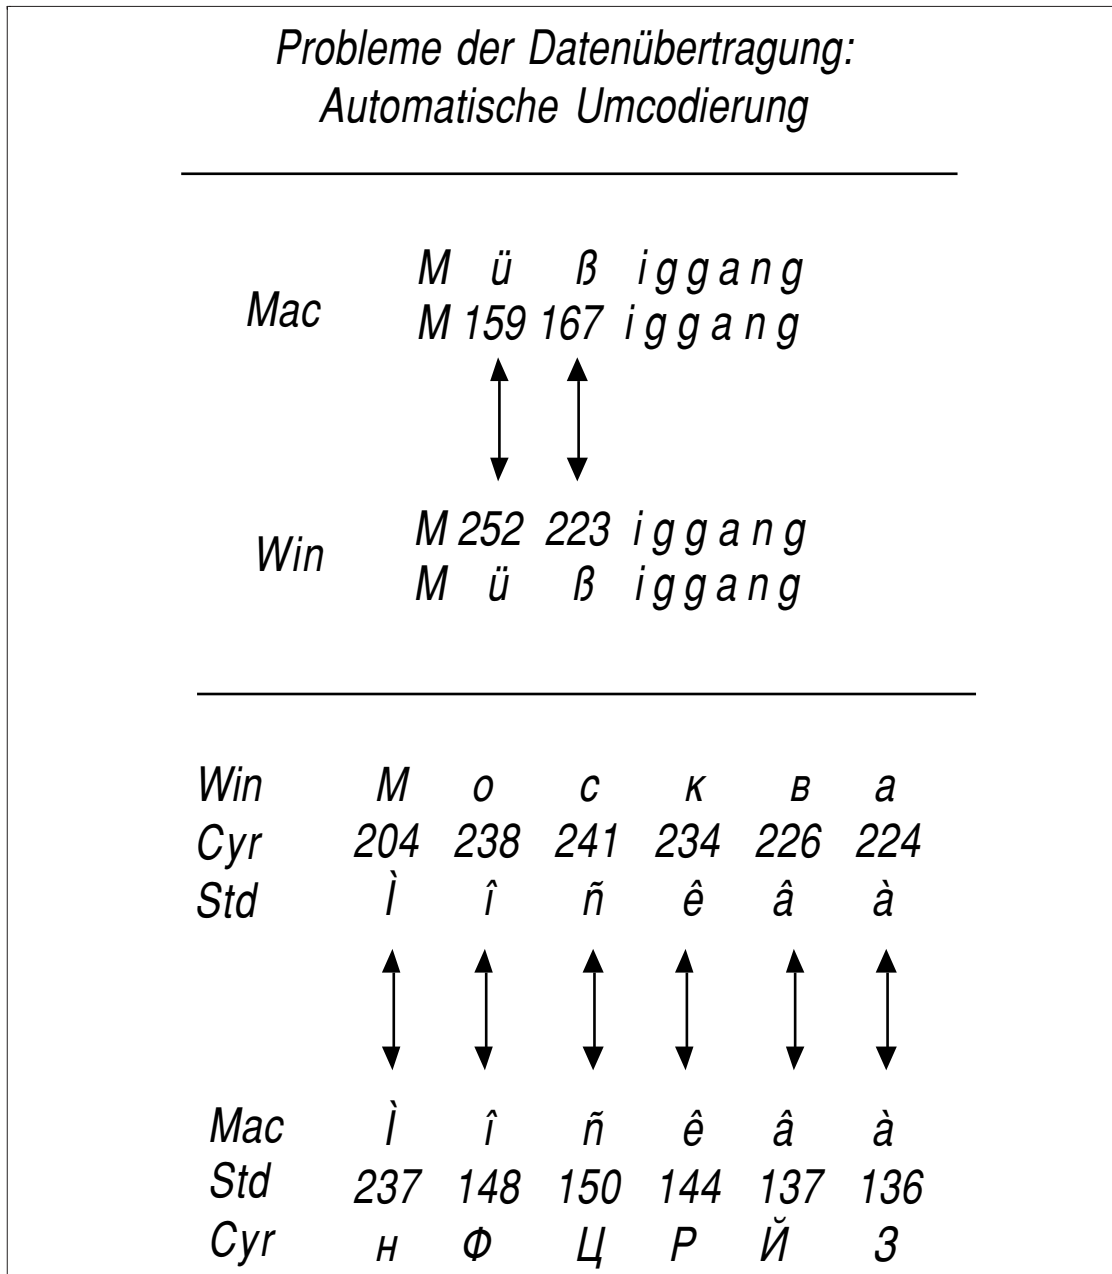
Probleme der Datenübertragung:
Automatische Umcodierung

Mac
M ü ß iggang
M 159 167 iggang

Win
M 252 223 iggang
M ü ß iggang

| | | | | | | |
|---|---|---|---|---|---|---|
| Win | М | о | с | к | в | а |
| Cyr | 204 | 238 | 241 | 234 | 226 | 224 |
| Std | Ì | î | ñ | ê | â | à |

| | | | | | | |
|---|---|---|---|---|---|---|
| Mac | Ì | î | ñ | ê | â | à |
| Std | 237 | 148 | 150 | 144 | 137 | 136 |
| Cyr | н | Ф | Ц | Р | Й | З |